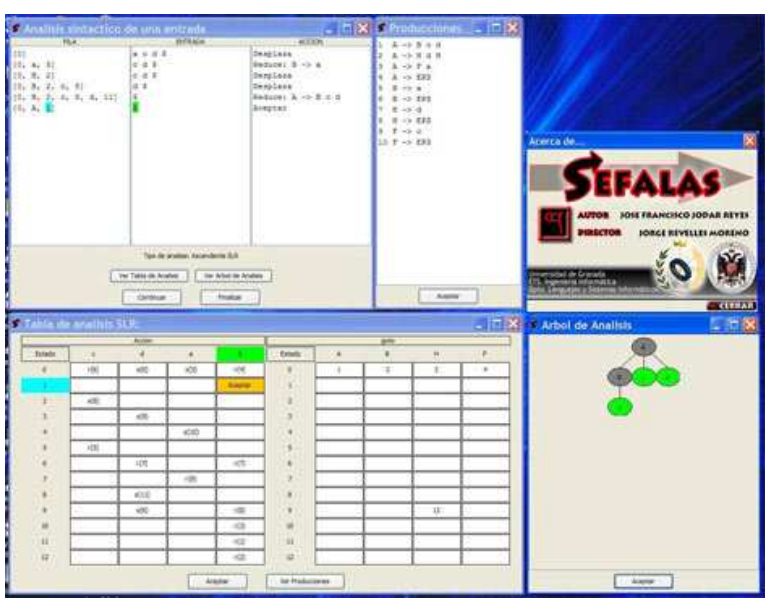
Analisis sintactico de una entrada

| PILA | ENTRADA | ACCION |
|---|---|---|
| [0] | a c d $ | Desplaza |
| [0, a, 3] | c d $ | Reduce: B -> a |
| [0, B, 2] | c d $ | Desplaza |
| [0, B, 2, c, 5] | d $ | Desplaza |
| [0, B, 2, c, 5, d, 11] | $ | Reduce: A -> B c d |
| [0, A, 1] | $ | Aceptar |

Tipo de analisis: Ascendente SLR

Ver Tabla de Analisis
Ver Arbol de Analisis
Continuar
Finalizar

Producciones

1 A -> B c d
2 A -> H d H
3 A -> F a
4 A -> EPS
5 B -> a
6 B -> EPS
7 H -> d
8 H -> EPS
9 F -> c
10 F -> EPS

Aceptar

Acerca de...

SEFALAS
AUTOR JOSE FRANCISCO JODAR REYES
DIRECTOR JORGE REVELLES MORENO
Universidad de Granada
ETS. Ingeniería Informática
Dpto. Lenguajes y Sistemas Informáticos
CERRAR

Tabla de analisis SLR

| Estado | c | d | a | $ | Estado | A | B | H | F |
|---|---|---|---|---|---|---|---|---|---|
| 0 | r(6) | s(6) | s(3) | r(4) | 0 | 1 | 2 | 3 | 4 |
| 1 | | | | Aceptar | 1 | | | | |
| 2 | s(5) | | | | 2 | | | | |
| 3 | | s(8) | | | 3 | | | | |
| 4 | | | s(10) | | 4 | | | | |
| 5 | r(5) | | | | 5 | | | | |
| 6 | | r(7) | | r(7) | 6 | | | | |
| 7 | | | r(9) | | 7 | | | | |
| 8 | | s(11) | | | 8 | | | | |
| 9 | | s(6) | | r(8) | 9 | | | 12 | |
| 10 | | | | r(3) | 10 | | | | |
| 11 | | | | r(1) | 11 | | | | |
| 12 | | | | r(2) | 12 | | | | |

Aceptar
Ver Producciones

Arbol de Analisis

A
B c d
a

Aceptar